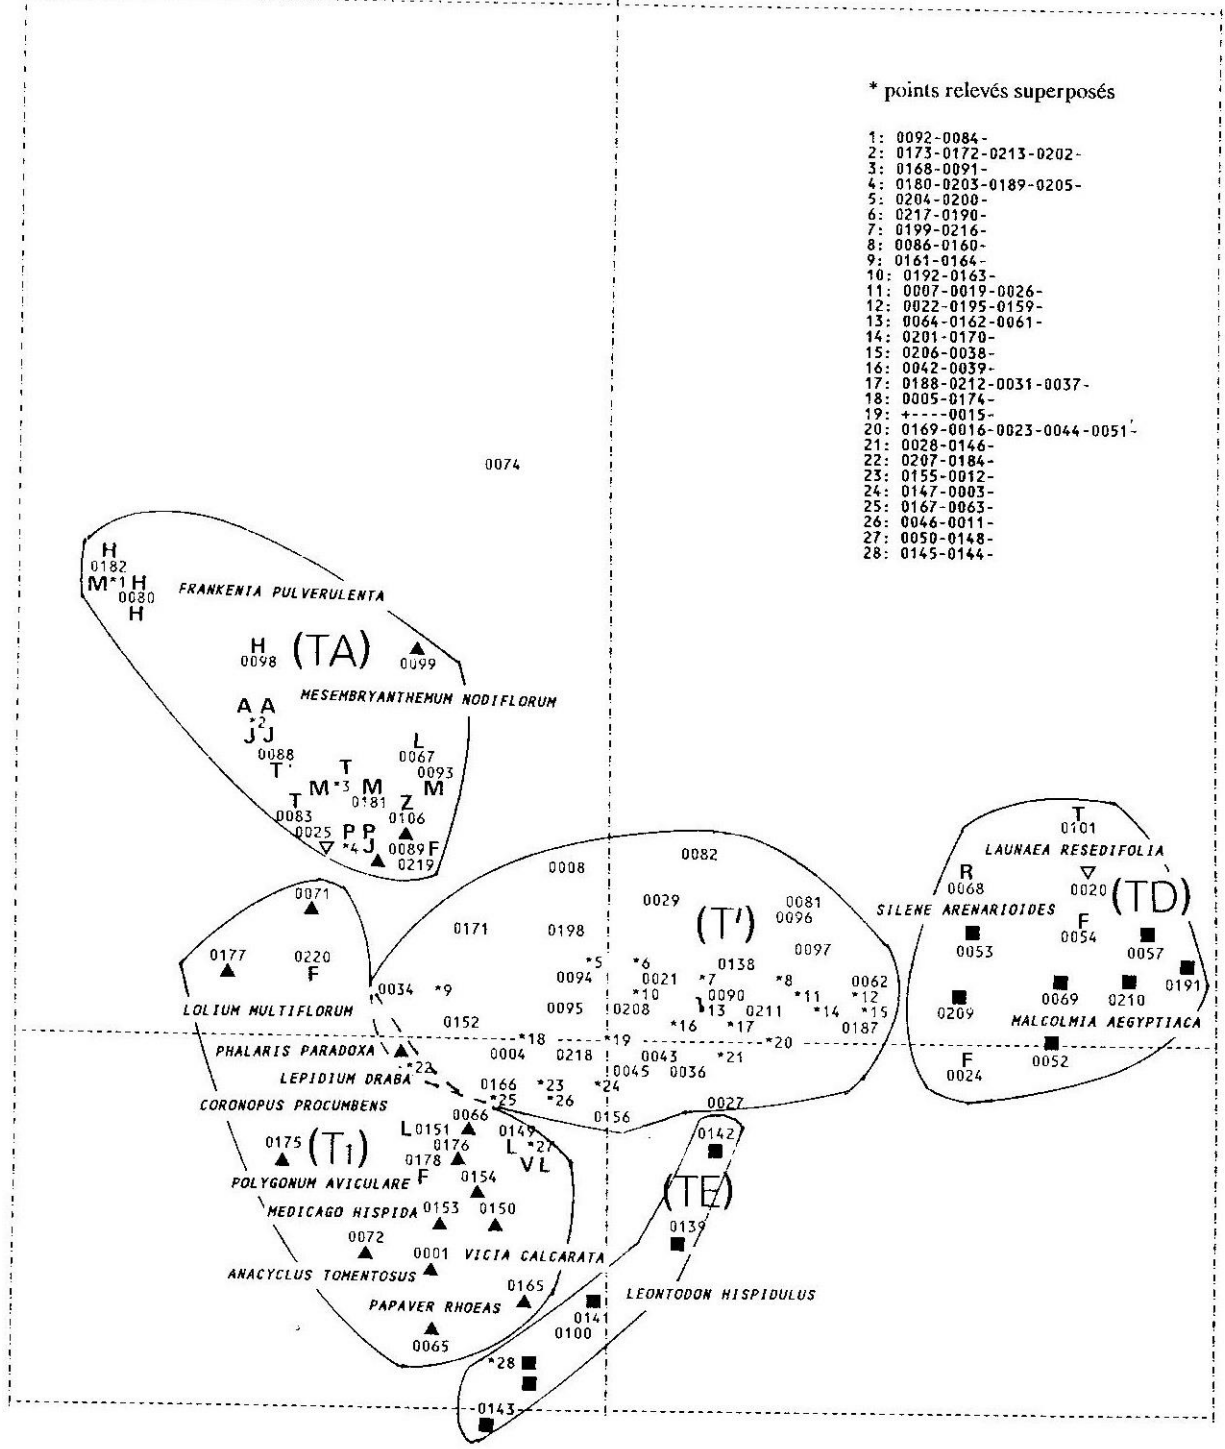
* points relevés superposés

1: 0092-0084-
2: 0173-0172-0213-0202-
3: 0168-0091-
4: 0180-0203-0189-0205-
5: 0204-0200-
6: 0217-0190-
7: 0199-0216-
8: 0086-0160-
9: 0161-0164-
10: 0192-0163-
11: 0007-0019-0026-
12: 0022-0195-0159-
13: 0064-0162-0061-
14: 0201-0170-
15: 0206-0038-
16: 0042-0039-
17: 0188-0212-0031-0037-
18: 0005-0174-
19: +----0015-
20: 0169-0016-0023-0044-0051-
21: 0028-0146-
22: 0207-0184-
23: 0155-0012-
24: 0147-0003-
25: 0167-0063-
26: 0046-0011-
27: 0050-0148-
28: 0145-0144-

0074

H
0182
M *1 H
0080
H
FRANKENIA PULVERULENTA
H
0098
(TA)
0099
MESEMBRYANTHEMUM NODIFLORUM
A A
*2
J J
0088
T
L
0067
0093
T
M *3 M
0181
M
T
0083
Z
0106
0025
P P
*4 J
0089 F
0219

0008
0082
T
0101
LAUNAEA RESEDIFOLIA
R
0068
0020
(TD)
0071
0029
(T')
0081
0096
SILENE ARENARIOIDES
F
0054
0053
0057
0171
0198
0097
0177
0220
F
*5
*6
0138
0094
0021
*7
*8
0062
0034
*9
*10
0090
*11
*12
0069
0210
0191
0095
0208
13
0211
*14
*15
0209
LOLIUM MULTIFLORUM
0152
*16
*17
0187
MALCOLMIA AEGYPTIACA
*18
*19
*20
PHALARIS PARADOXA
0004
0218
0043
*21
0052
*22
0045
0036
F
0024
LEPIDIUM DRABA
0166
*23
*24
*25
*26
CORONOPUS PROCUMBENS
0156
0027
0066
L 0151
0149
0142
0175
(T1)
0176
L *27
0178
F
V L
POLYGONUM AVICULARE
0154
(TE)
MEDICAGO HISPIDA
0153
0150
0139
0072
0001
VICIA CALCARATA
ANACYCLUS TOMENTOSUS
0165
PAPAVER RHOEAS
LEONTODON HISPIDULUS
0141
0100
0065
*28
0143